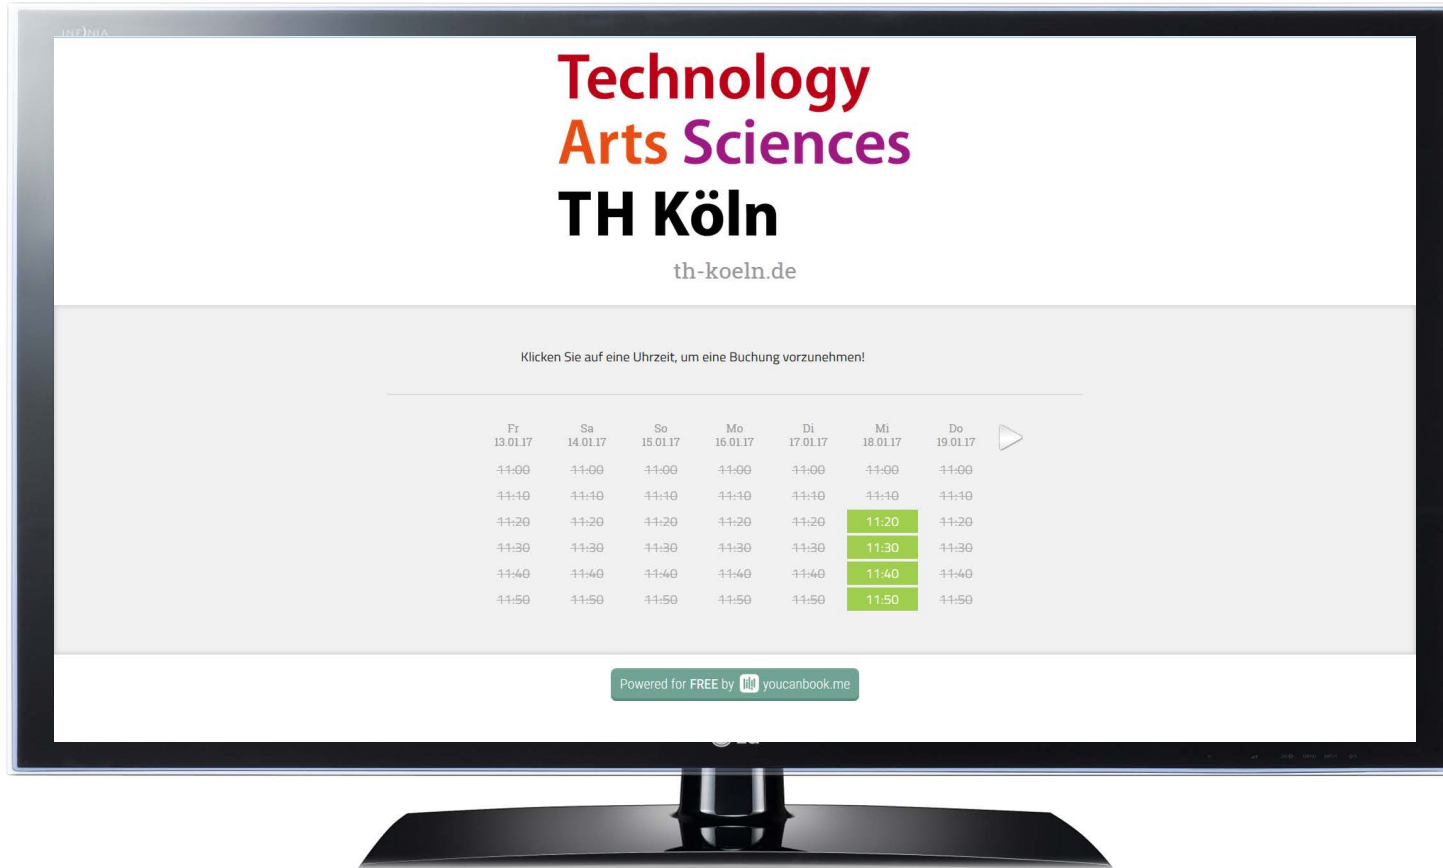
INFINIA

Technology
Arts Sciences
TH Köln

th-koeln.de

Klicken Sie auf eine Uhrzeit, um eine Buchung vorzunehmen!

| Fr 13.01.17 | Sa 14.01.17 | So 15.01.17 | Mo 16.01.17 | Di 17.01.17 | Mi 18.01.17 | Do 19.01.17 |
|---|---|---|---|---|---|---|
| ~~11:00~~ | ~~11:00~~ | ~~11:00~~ | ~~11:00~~ | ~~11:00~~ | ~~11:00~~ | ~~11:00~~ |
| ~~11:10~~ | ~~11:10~~ | ~~11:10~~ | ~~11:10~~ | ~~11:10~~ | ~~11:10~~ | ~~11:10~~ |
| ~~11:20~~ | ~~11:20~~ | ~~11:20~~ | ~~11:20~~ | ~~11:20~~ | 11:20 | ~~11:20~~ |
| ~~11:30~~ | ~~11:30~~ | ~~11:30~~ | ~~11:30~~ | ~~11:30~~ | 11:30 | ~~11:30~~ |
| ~~11:40~~ | ~~11:40~~ | ~~11:40~~ | ~~11:40~~ | ~~11:40~~ | 11:40 | ~~11:40~~ |
| ~~11:50~~ | ~~11:50~~ | ~~11:50~~ | ~~11:50~~ | ~~11:50~~ | 11:50 | ~~11:50~~ |

Powered for FREE by youcanbook.me

LG